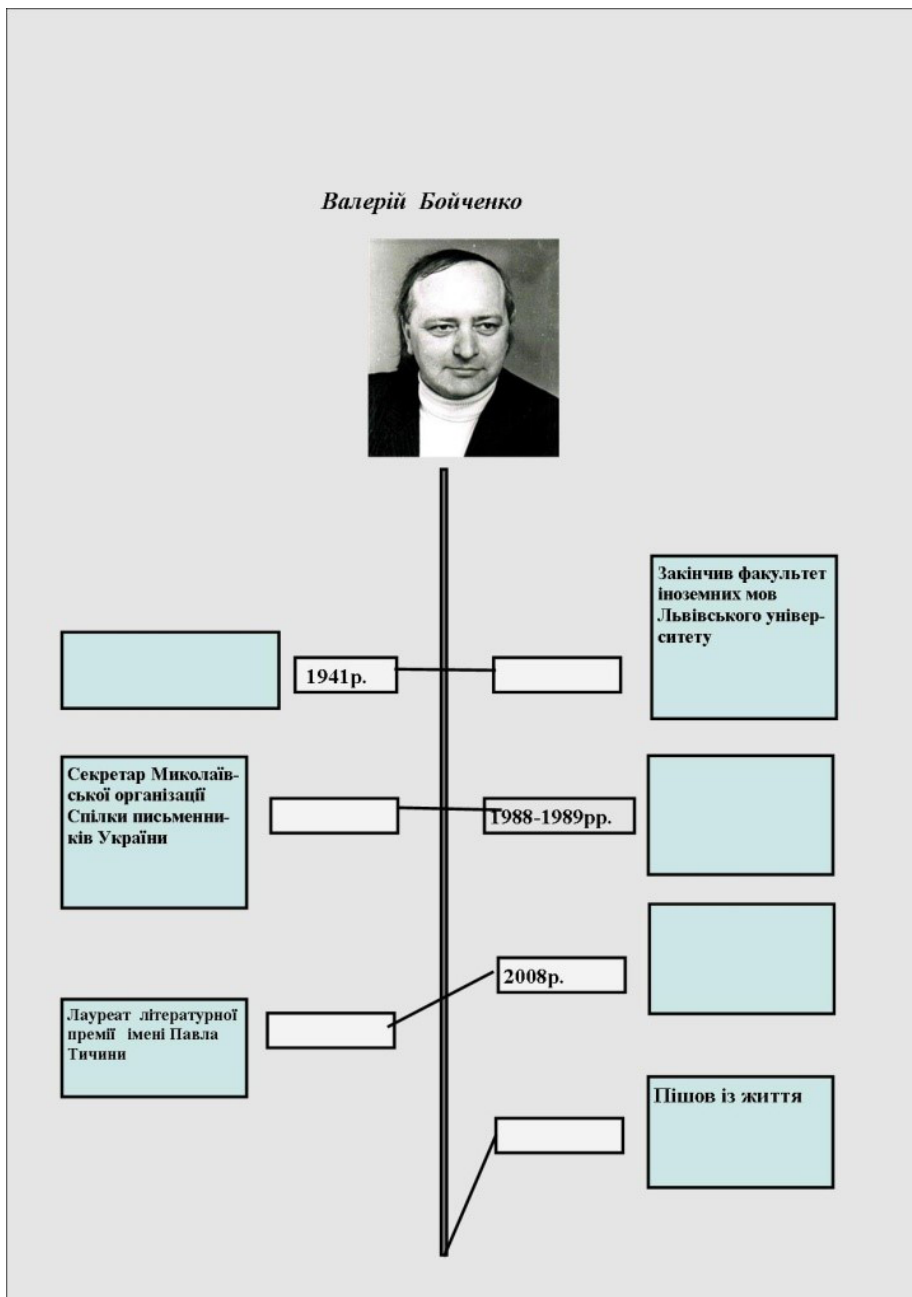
Валерій Бойченко

Закінчив факультет іноземних мов Львівського університету

1941р.

Секретар Миколаївської організації Спілки письменників України

1988-1989рр.

2008р.

Лауреат літературної премії імені Павла Тичини

Пішов із життя